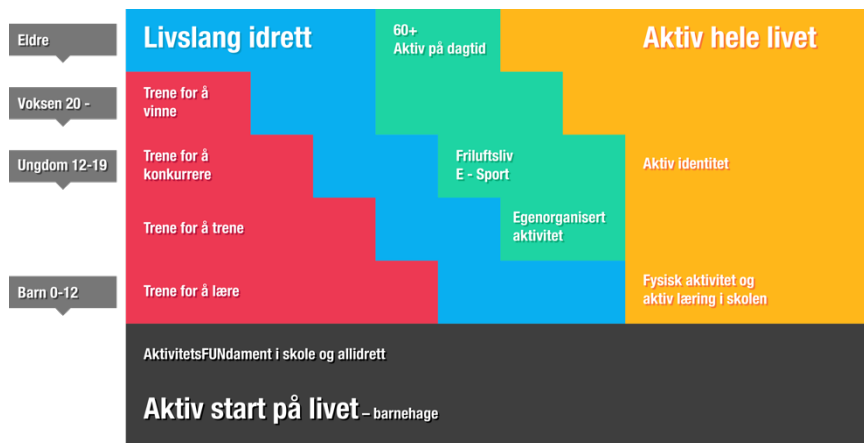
Eldre

Voksen 20 -

Ungdom 12-19

Barn 0-12

Livslang idrett

60+
Aktiv på dagtid

Aktiv hele livet

Trene for å vinne

Trene for å konkurrere

Friluftsliv
E - Sport

Aktiv identitet

Trene for å trene

Egenorganisert aktivitet

Trene for å lære

Fysisk aktivitet og aktiv læring i skolen

AktivitetsFUNdament i skole og allidrett

Aktiv start på livet – barnehage